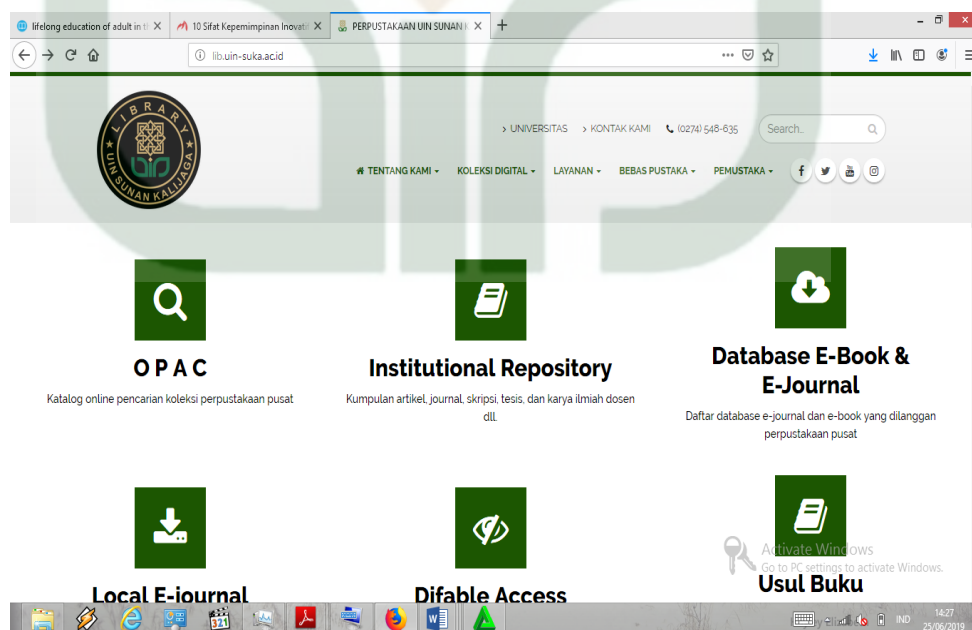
lifelong education of adult in th ×
10 Sifat Kepemimpinan Inovati ×
PERPUSTAKAAN UIN SUNAN K ×
+

lib.uin-suka.ac.id

LIBRARY UIN SUNAN KALIJAGA

> UNIVERSITAS > KONTAK KAMI (0274) 548-635 Search..

TENTANG KAMI ▾ KOLEKSI DIGITAL ▾ LAYANAN ▾ BEBAS PUSTAKA ▾ PEMUSTAKA ▾

OPAC

Katalog online pencarian koleksi perpustakaan pusat

Institutional Repository

Kumpulan artikel, journal, skripsi, tesis, dan karya ilmiah dosen dll.

Database E-Book & E-Journal

Daftar database e-journal dan e-book yang dilanggan perpustakaan pusat

Local E-journal

Difable Access

Usul Buku

Activate Windows
Go to PC settings to activate Windows.

IND 14:27 25/06/2019